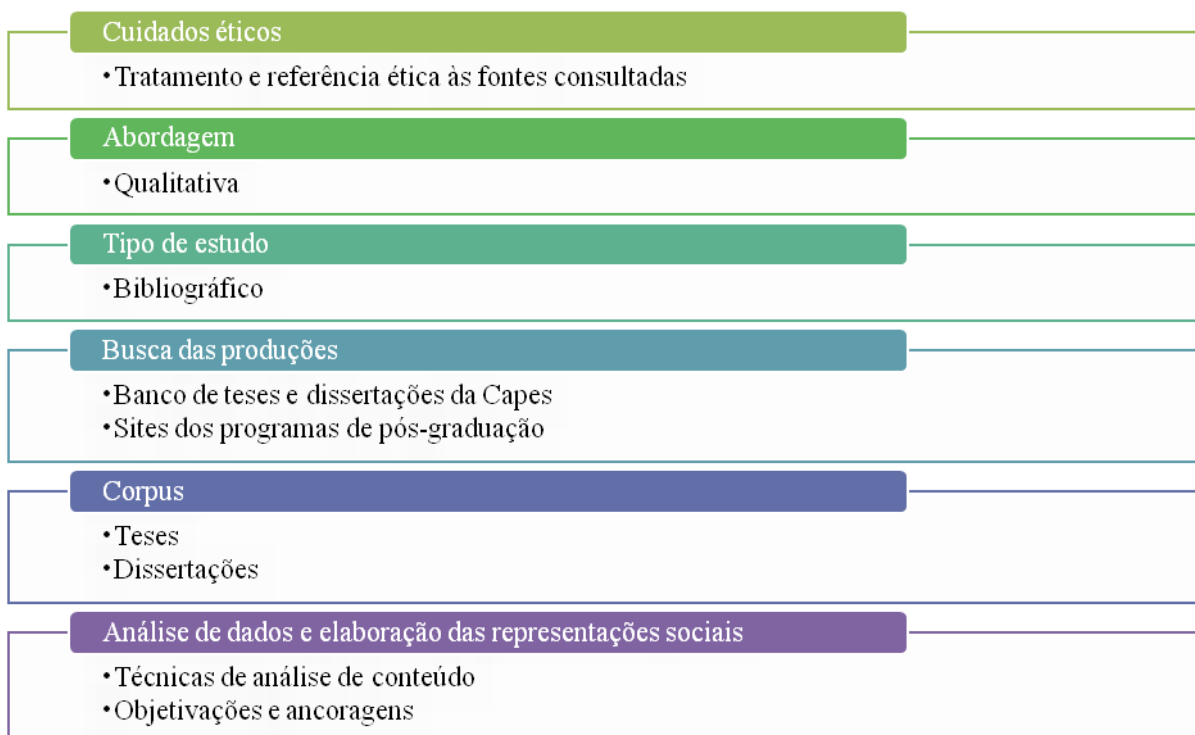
Cuidados éticos

•Tratamento e referência ética às fontes consultadas

Abordagem

•Qualitativa

Tipo de estudo

•Bibliográfico

Busca das produções

•Banco de teses e dissertações da Capes
•Sites dos programas de pós-graduação

Corpus

•Teses
•Dissertações

Análise de dados e elaboração das representações sociais

•Técnicas de análise de conteúdo
•Objetivações e ancoragens